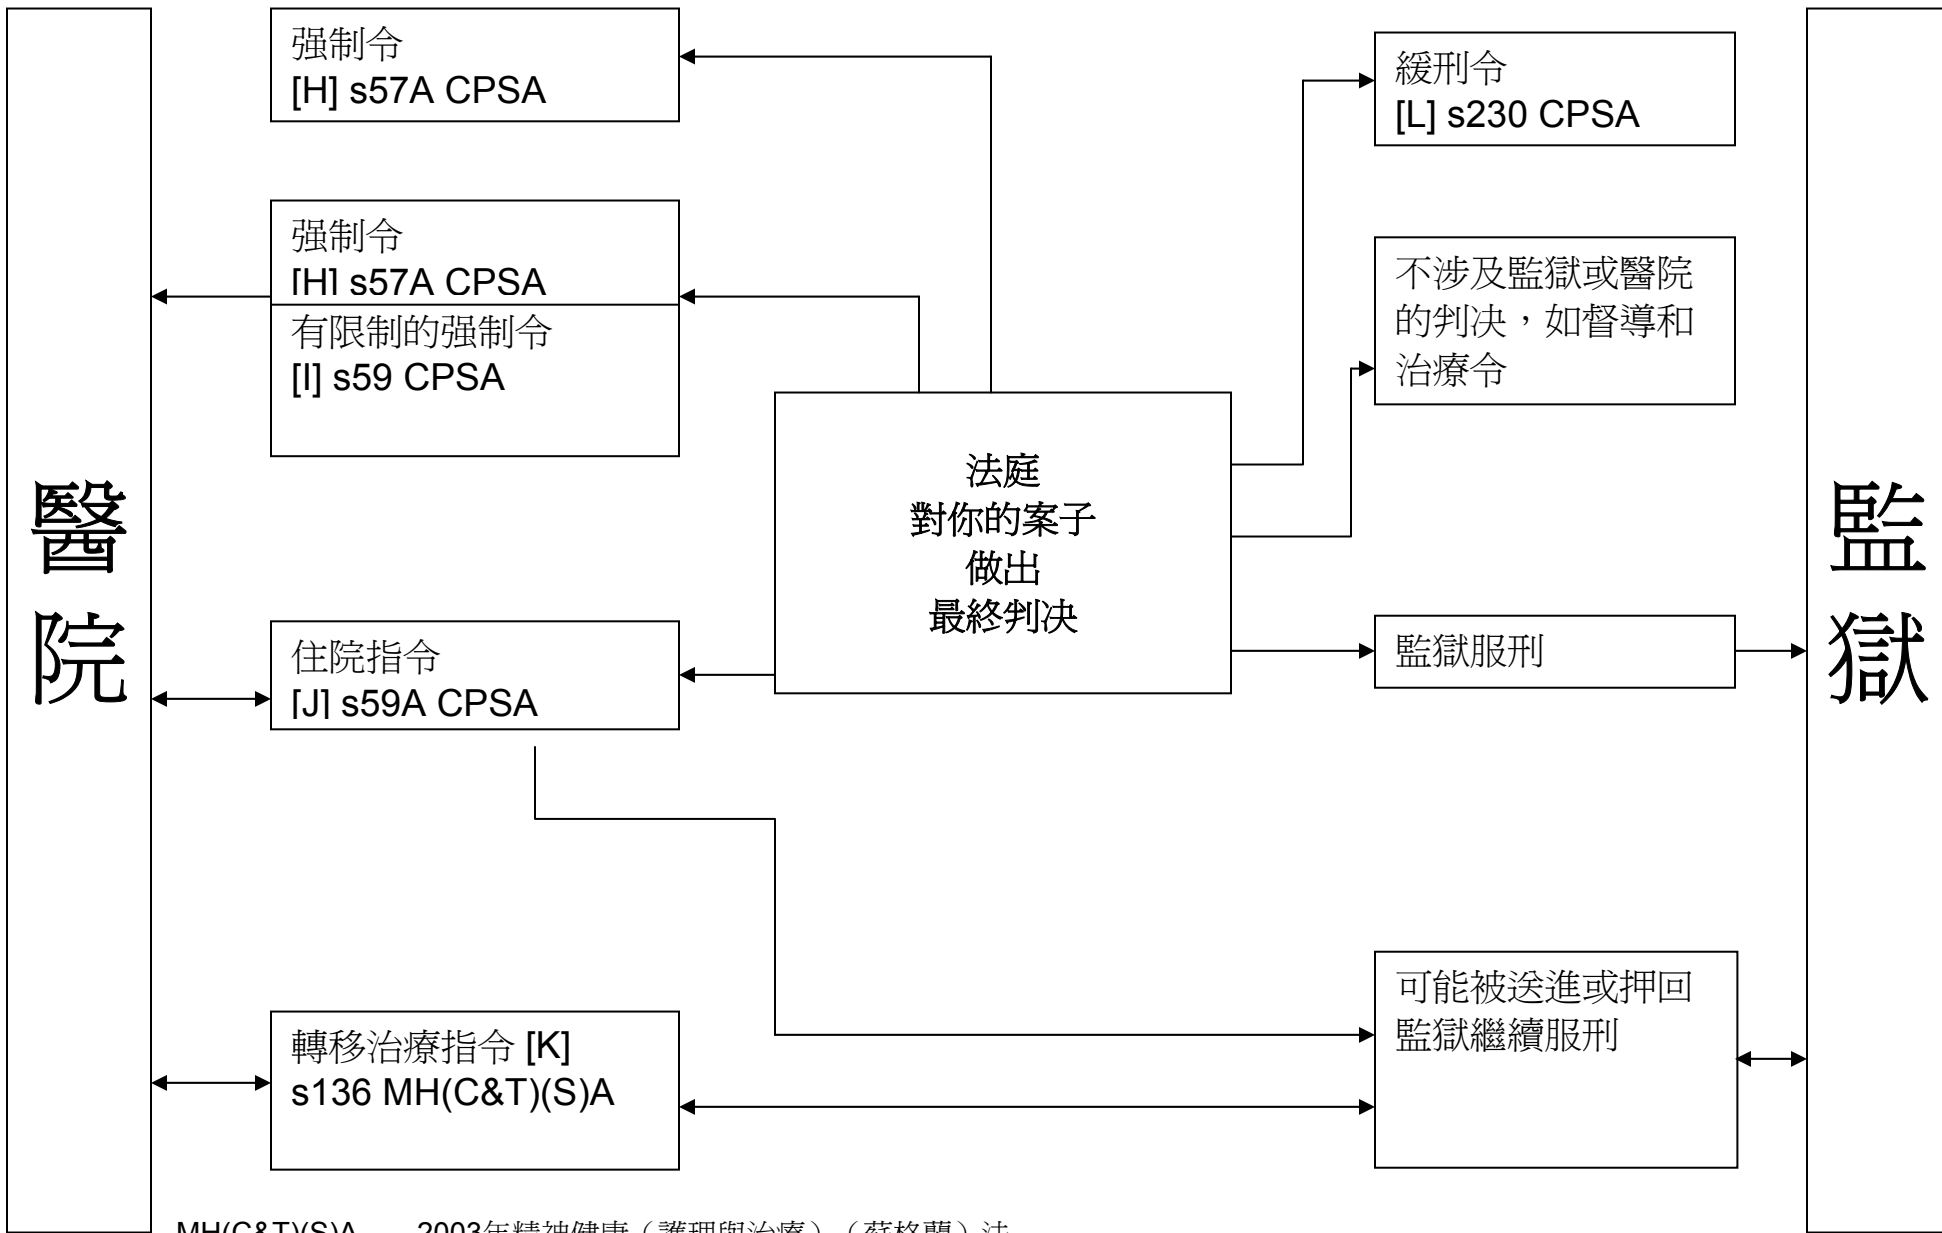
醫院

强制令
[H] s57A CPSA

强制令
[H] s57A CPSA
有限制的强制令
[I] s59 CPSA

住院指令
[J] s59A CPSA

轉移治療指令 [K]
s136 MH(C&T)(S)A

法庭
對你的案子
做出
最終判决

緩刑令
[L] s230 CPSA

不涉及監獄或醫院的判决，如督導和治療令

監獄服刑

可能被送進或押回監獄繼續服刑

監獄

MH(C&T)(S)A 2003年精神健康（護理與治療）（蘇格蘭）法